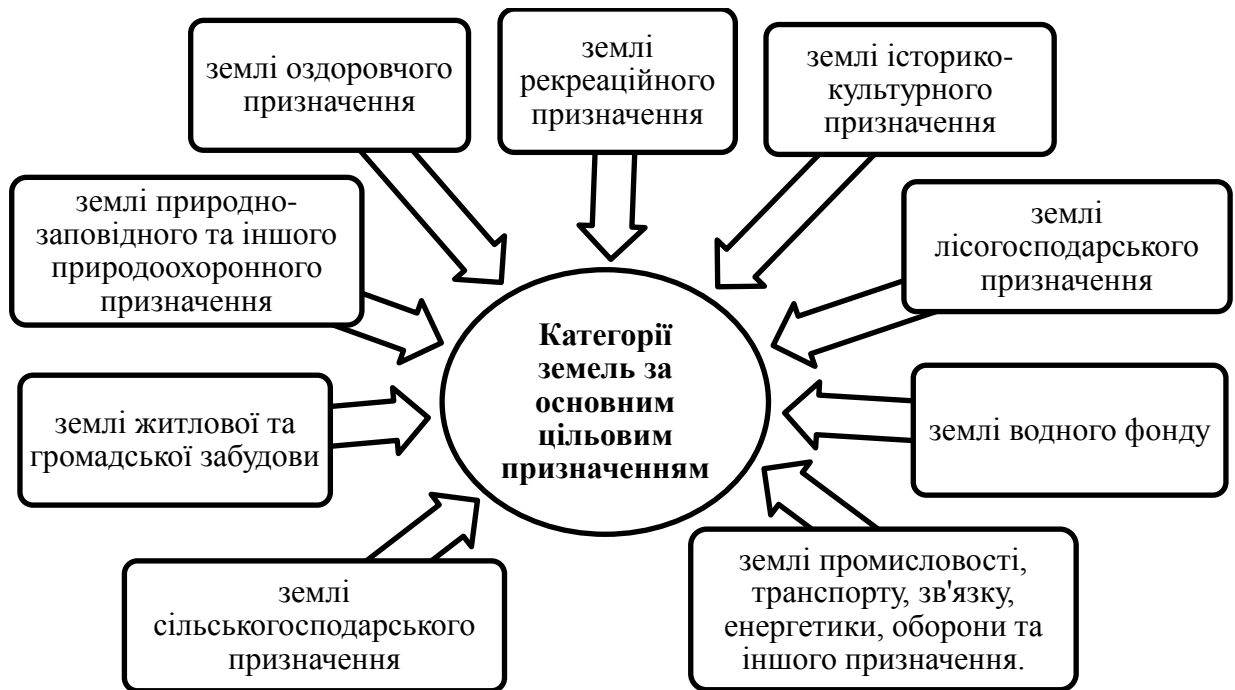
землі оздоровчого призначення

землі рекреаційного призначення

землі історико-культурного призначення

землі природно-заповідного та іншого природоохоронного призначення

землі лісогосподарського призначення

Категорії земель за основним цільовим призначенням

землі житлової та громадської забудови

землі водного фонду

землі сільськогосподарського призначення

землі промисловості, транспорту, зв'язку, енергетики, оборони та іншого призначення.